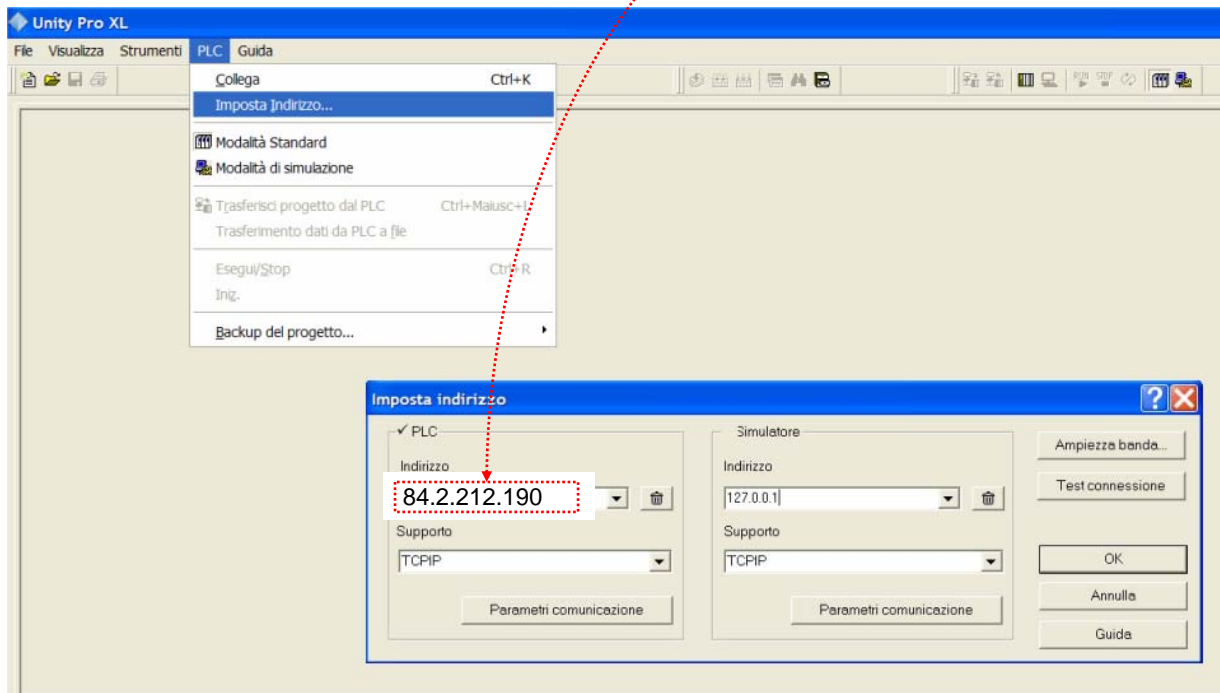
Unity Pro XL

File Visualizza Strumenti PLC Guida

Collega Ctrl+K
Imposta Indirizzo...
Modalità Standard
Modalità di simulazione
Trasferisci progetto dal PLC Ctrl+Maiusc+L
Trasferimento dati da PLC a file
Esegui/Stop Ctrl+R
Iniz.
Backup del progetto...

Imposta indirizzo

✓ PLC
Indirizzo
84.2.212.190
Supporto
TCPIP
Parametri comunicazione

Simulatore
Indirizzo
127.0.0.1
Supporto
TCPIP
Parametri comunicazione

Ampiezza banda...
Test connessione
OK
Annulla
Guida